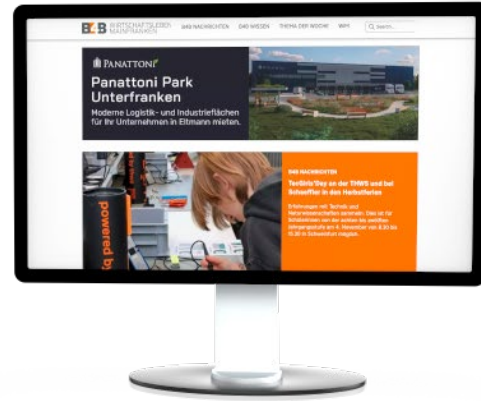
B2B WIRTSCHAFTSLEBEN MAINFRANKEN
B2B NACHRICHTEN
B2B WISSEN
THEMA DER WOCHE
WP!
Search...

PANATTONI
Panattoni Park Unterfranken
Moderne Logistik- und Industrieflächen für Ihr Unternehmen in Eltmann mieten.

B2B NACHRICHTEN
TecGirls'Day an der THWS und bei Schaeffler in den Herbstferien
Erfahrungen mit Technik und Naturwissenschaften sammeln: Dies ist für Schülerinnen von der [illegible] November von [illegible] bis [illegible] in Schweinfurt möglich.

powered by